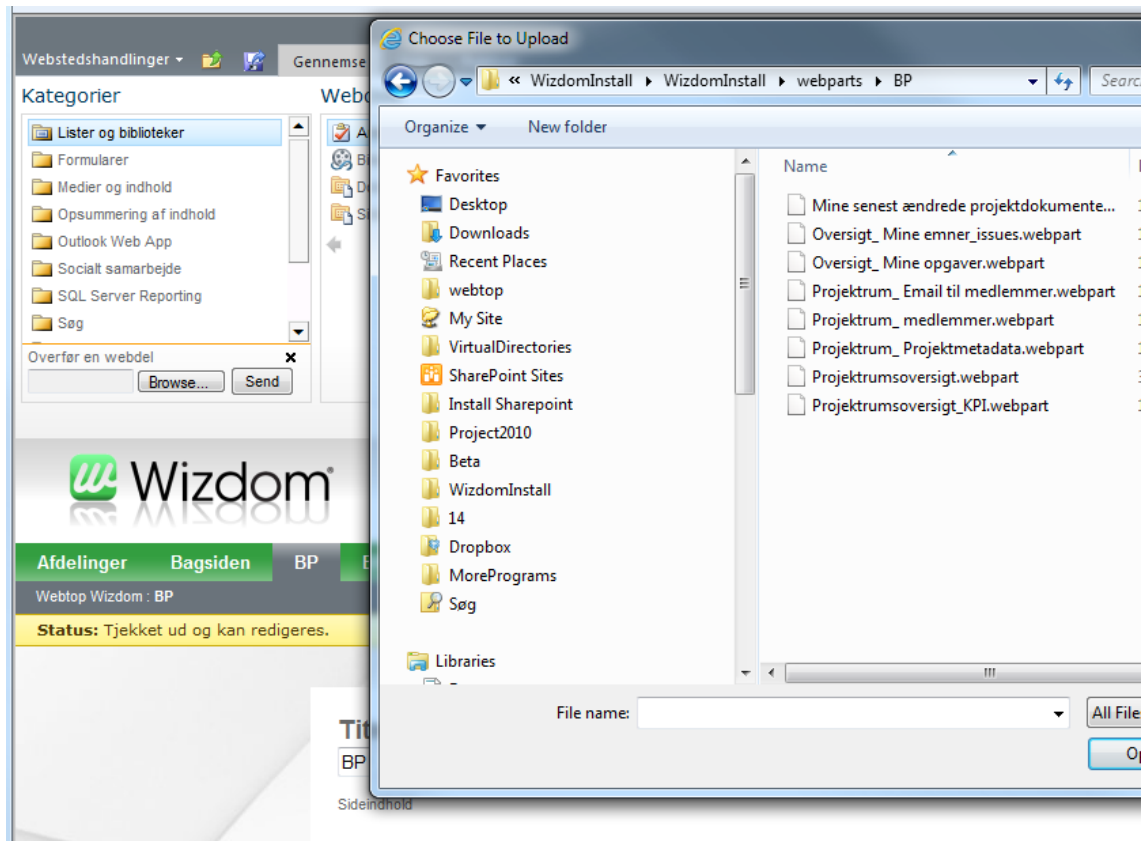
Webstedshandlinger ▾

Gennemse

Kategorier

Lister og biblioteker
Formularer
Medier og indhold
Opsummering af indhold
Outlook Web App
Socialt samarbejde
SQL Server Reporting
Søg

Overfør en webdel
Browse...
Send

Webd

Wizdom

Afdelinger
Bagsiden
BP

Webtop Wizdom : BP

Status: Tjekket ud og kan redigeres.

Tit
BP
Sideindhold

Choose File to Upload

« WizdomInstall ▸ WizdomInstall ▸ webparts ▸ BP

Searc

Organize ▾
New folder

Favorites
Desktop
Downloads
Recent Places
webtop
My Site
VirtualDirectories
SharePoint Sites
Install Sharepoint
Project2010
Beta
WizdomInstall
14
Dropbox
MorePrograms
Søg

Libraries

Name

Mine senest ændrede projektdokumente...
Oversigt_ Mine emner_issues.webpart
Oversigt_ Mine opgaver.webpart
Projektrum_ Email til medlemmer.webpart
Projektrum_ medlemmer.webpart
Projektrum_ Projektmetadata.webpart
Projektrumsoversigt.webpart
Projektrumsoversigt_KPI.webpart

File name:
All File
Op